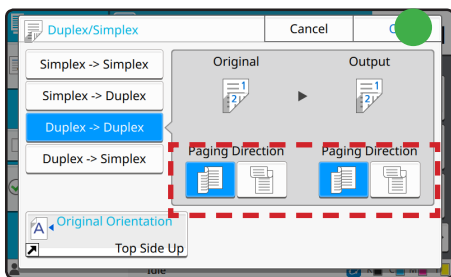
Duplex/Simplex

Cancel

O

Simplex -> Simplex

Simplex -> Duplex

Duplex -> Duplex

Duplex -> Simplex

Original

Output

1

2

1

2

Paging Direction

Paging Direction

Original Orientation

Top Side Up

A

Idle